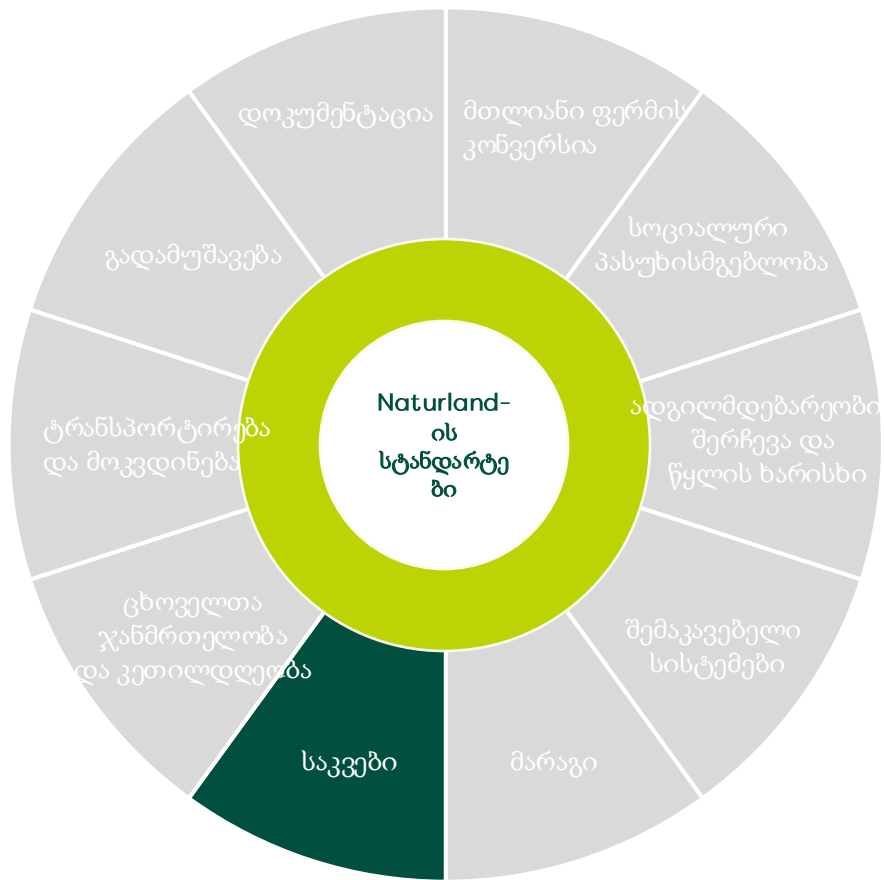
Naturland-ის სტანდარტები

დოკუმენტაცია

მთლიანი ფერმის კონვერსია

სოციალური პასუხისმგებლობა

ადგილმდებარეობის შერჩევა და წყლის ხარისხი

შემაკავებელი სისტემები

მარაგი

საკვები

ცხოველთა ჯანმრთელობა და კეთილდღეობა

ტრანსპორტირება და მოკვდინება

გადამუშავება